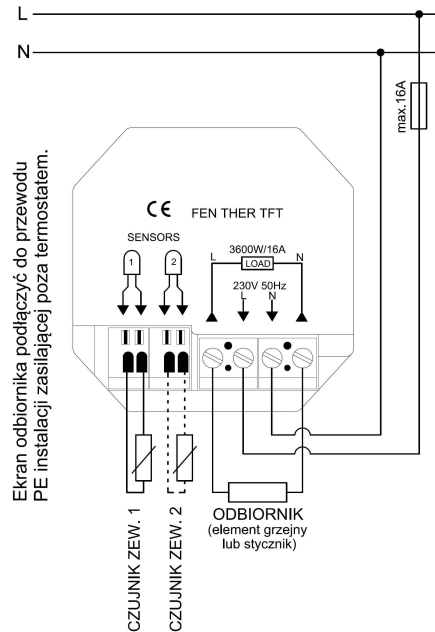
L
N
max.16A
Ekran odbiornika podłączyć do przewodu PE instalacji zasilającej poza termostatem.
CE FEN THER TFT
SENSORS
1
2
3600W/16A
L
LOAD
N
230V 50Hz
L
N
CZUJNIK ZEW. 1
CZUJNIK ZEW. 2
ODBIORNIK
(element grzejny lub stycznik)